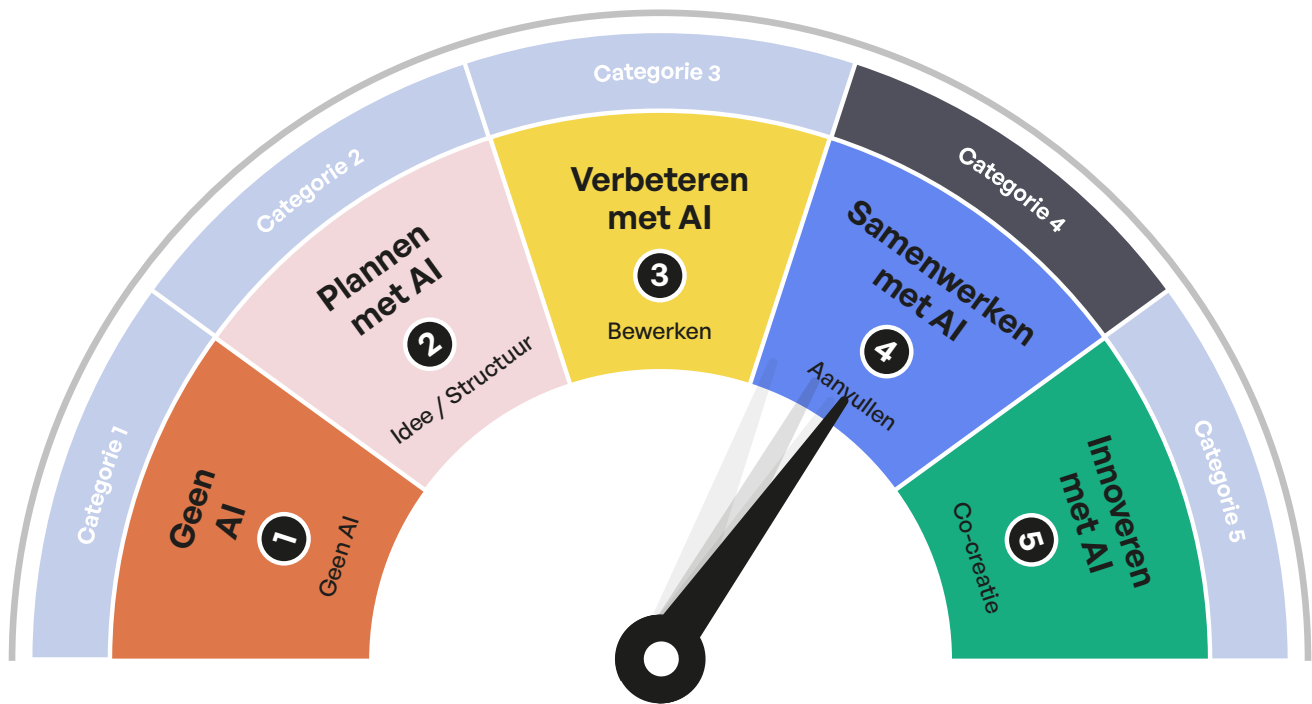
Categorie 1
Geen AI
1
Geen AI

Categorie 2
Plannen met AI
2
Idee / Structuur

Categorie 3
Verbeteren met AI
3
Bewerken

Categorie 4
Samenwerken met AI
4
Aanvullen

Categorie 5
Innoveren met AI
5
Co-creatie